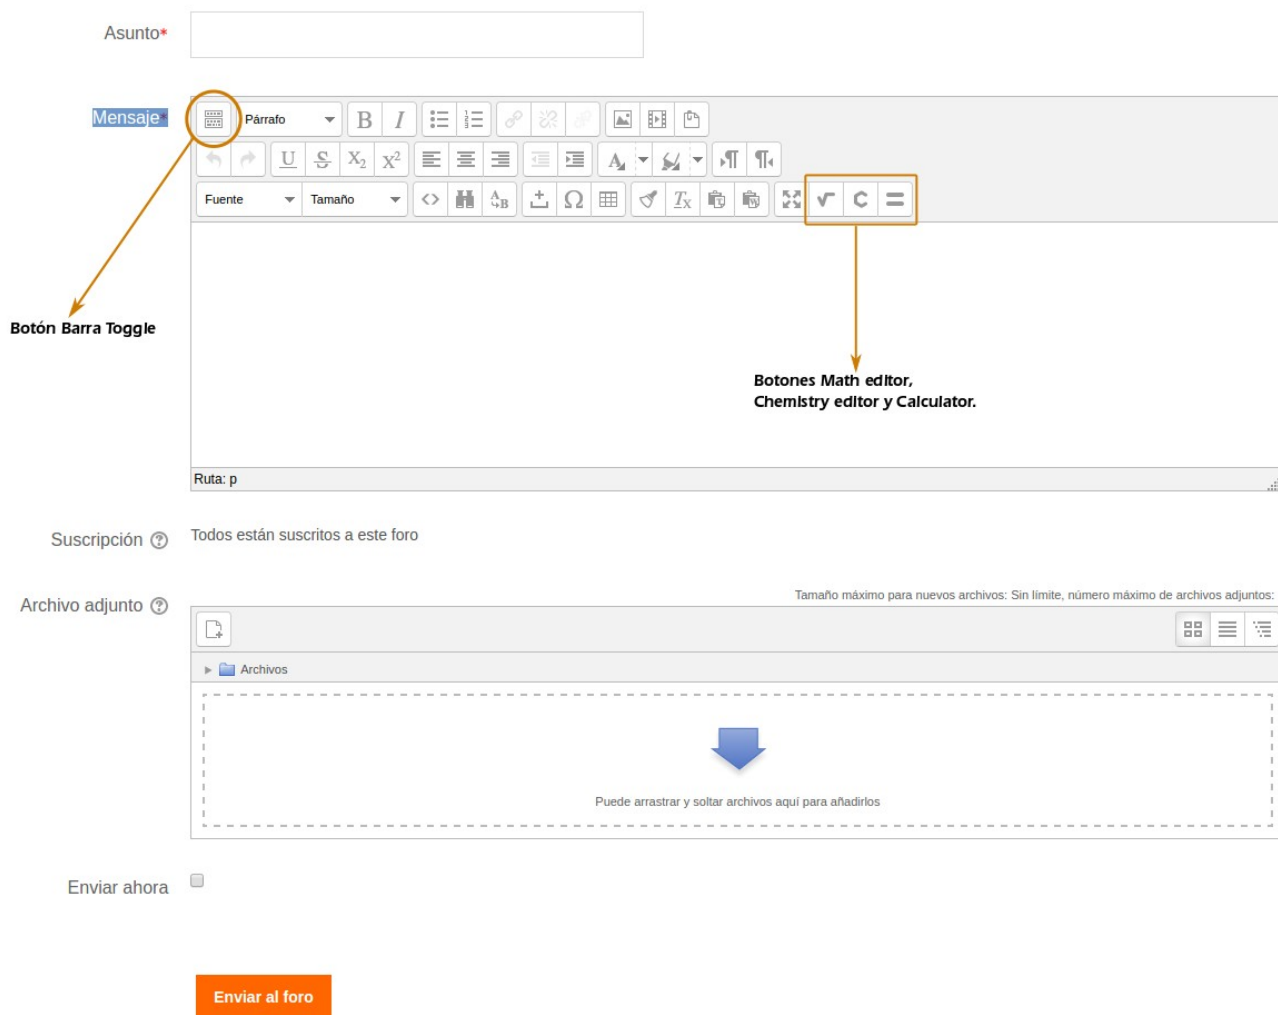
Asunto*

Mensaje*

Párrafo

Fuente

Tamaño

Botón Barra Toggle

Botones Math editor, Chemistry editor y Calculator.

Ruta: p

Suscripción

Todos están suscritos a este foro

Archivo adjunto

Tamaño máximo para nuevos archivos: Sin límite, número máximo de archivos adjuntos:

Archivos

Puede arrastrar y soltar archivos aquí para añadirlos

Enviar ahora

Enviar al foro